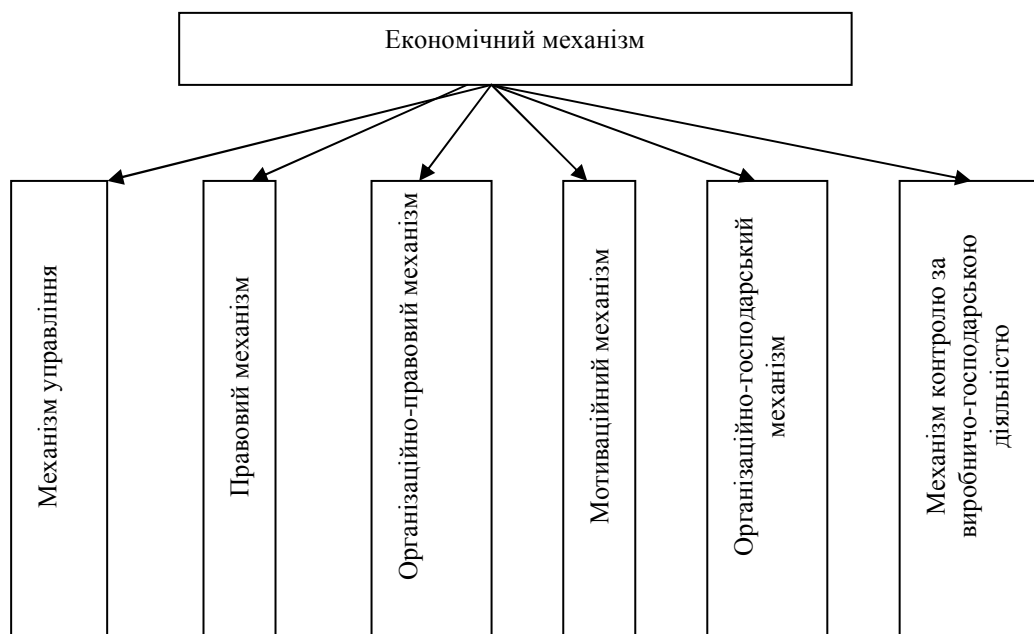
Економічний механізм

Механізм управління

Правовий механізм

Організаційно-правовий механізм

Мотиваційний механізм

Організаційно-господарський механізм

Механізм контролю за виробничо-господарською діяльністю